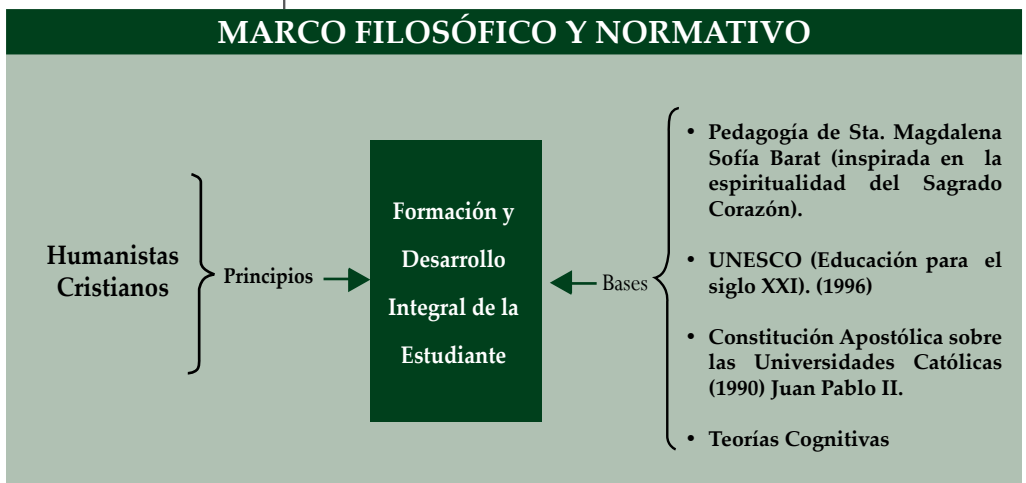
MARCO FILOSÓFICO Y NORMATIVO

Humanistas Cristianos

Principios

Formación y Desarrollo Integral de la Estudiante

Bases

• Pedagogía de Sta. Magdalena Sofía Barat (inspirada en la espiritualidad del Sagrado Corazón).

• UNESCO (Educación para el siglo XXI). (1996)

• Constitución Apostólica sobre las Universidades Católicas (1990) Juan Pablo II.

• Teorías Cognitivas